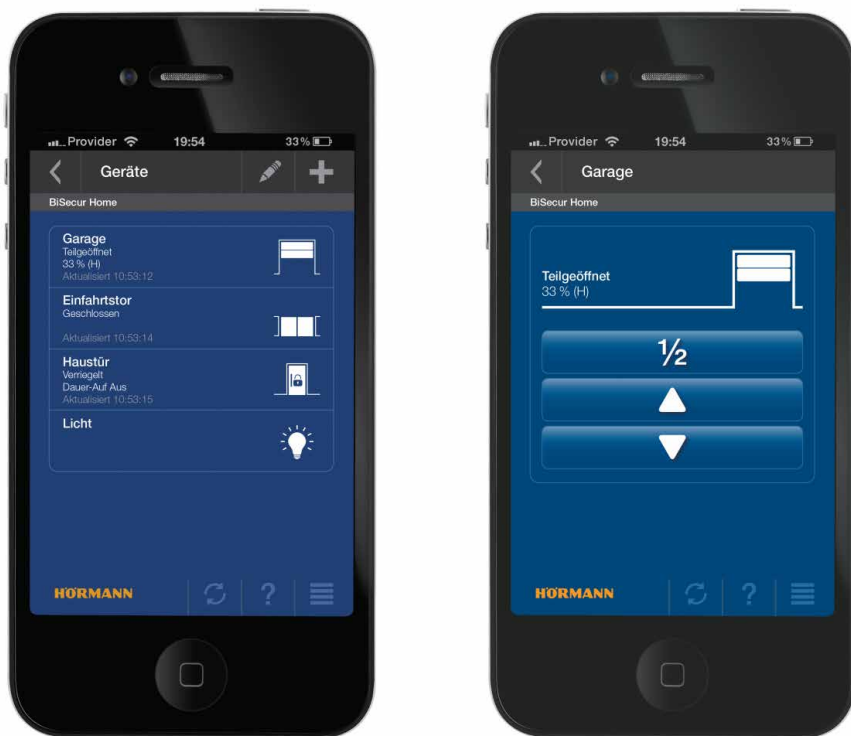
Provider 19:54 33 %

Geräte

BiSecur Home

Garage
Teilgeöffnet
33 % (H)
Aktualisiert 10:53:12

Einfahrtstor
Geschlossen
Aktualisiert 10:53:14

Haustür
Verriegelt
Dauer-Auf Aus
Aktualisiert 10:53:15

Licht

HÖRMANN

?

Provider 19:54 33 %

Garage

BiSecur Home

Teilgeöffnet
33 % (H)

½

HÖRMANN

?